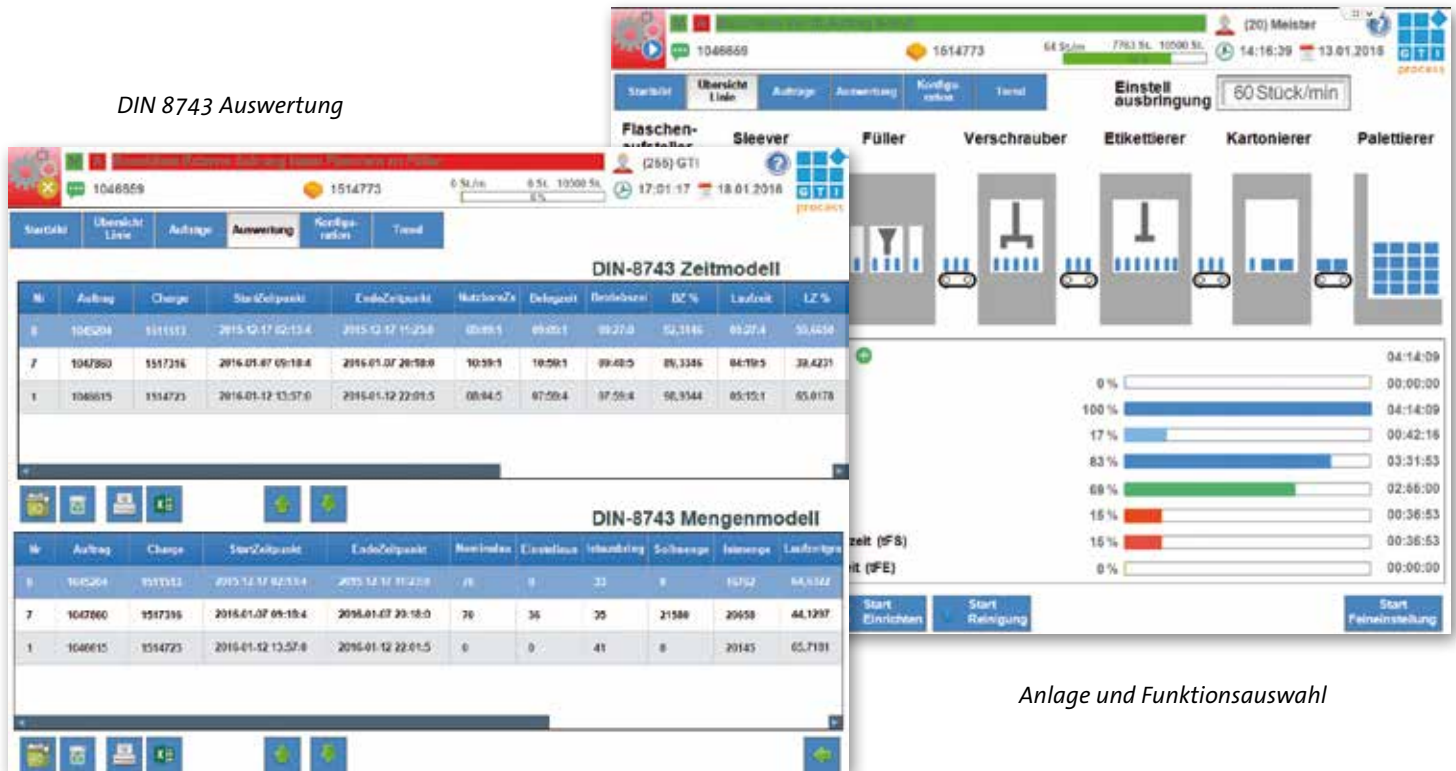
DIN 8743 Auswertung

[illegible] (20) Meister

1046669 1514773 64 St./m 7763 St. 10500 St. 14:16:39 13.01.2016

G T I process

Startbild Übersicht Linie Aufträge Auswertung Konfiguration Trend

Einstell ausbringung 60 Stück/min

Flaschenaufsteller Sleever Füller Verschrauber Etikettierer Kartonierer Palettierer

04:14:09
0 % 00:00:00
100 % 04:14:09
17 % 00:42:16
83 % 03:31:53
69 % 02:66:00
15 % 00:36:53
zeit (tFS) 15 % 00:36:53
it (tFE) 0 % 00:00:00

Start Einrichten Start Reinigung Start Feineinstellung

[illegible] (255) GTI

1046659 1514773 0 St./m 0 St. 10500 St. 0% 17:01:17 18.01.2016

G T I process

Startbild Übersicht Linie Aufträge Auswertung Konfiguration Trend

DIN-8743 Zeitmodell

| Nr | Auftrag | Charge | StartZeitpunkt | EndeZeitpunkt | NutzbareZe | Belegzeit | Betriebszei | BZ % | Laufzeit | LZ % |
|---|---|---|---|---|---|---|---|---|---|---|
| 8 | 1045204 | 1511513 | 2015-12-17 02:13:4 | 2015-12-17 11:23:0 | 09:09:1 | 09:09:1 | 09:27:0 | 92,3146 | 05:27:4 | 55,6658 |
| 7 | 1047860 | 1517316 | 2016-01-07 09:18:4 | 2016-01-07 20:18:0 | 10:59:1 | 10:59:1 | 09:48:5 | 89,3386 | 04:19:5 | 39,4231 |
| 1 | 1046615 | 1514723 | 2016-01-12 13:57:0 | 2016-01-12 22:01:5 | 08:04:5 | 07:59:4 | 07:59:4 | 98,9344 | 05:15:1 | 65,0178 |

DIN-8743 Mengenmodell

| Nr | Auftrag | Charge | StartZeitpunkt | EndeZeitpunkt | Neueinstau | Einstellaus | Inbundbring | Sollmenge | Istmenge | Laufzeitgra |
|---|---|---|---|---|---|---|---|---|---|---|
| 8 | 1045204 | 1511513 | 2015-12-17 02:13:4 | 2015-12-17 11:23:0 | 26 | 0 | 33 | 0 | 16762 | 64,6322 |
| 7 | 1047860 | 1517316 | 2016-01-07 09:18:4 | 2016-01-07 20:18:0 | 70 | 36 | 35 | 21580 | 20658 | 44,1297 |
| 1 | 1046615 | 1514723 | 2016-01-12 13:57:0 | 2016-01-12 22:01:5 | 0 | 0 | 41 | 0 | 20145 | 65,7181 |

Anlage und Funktionsauswahl